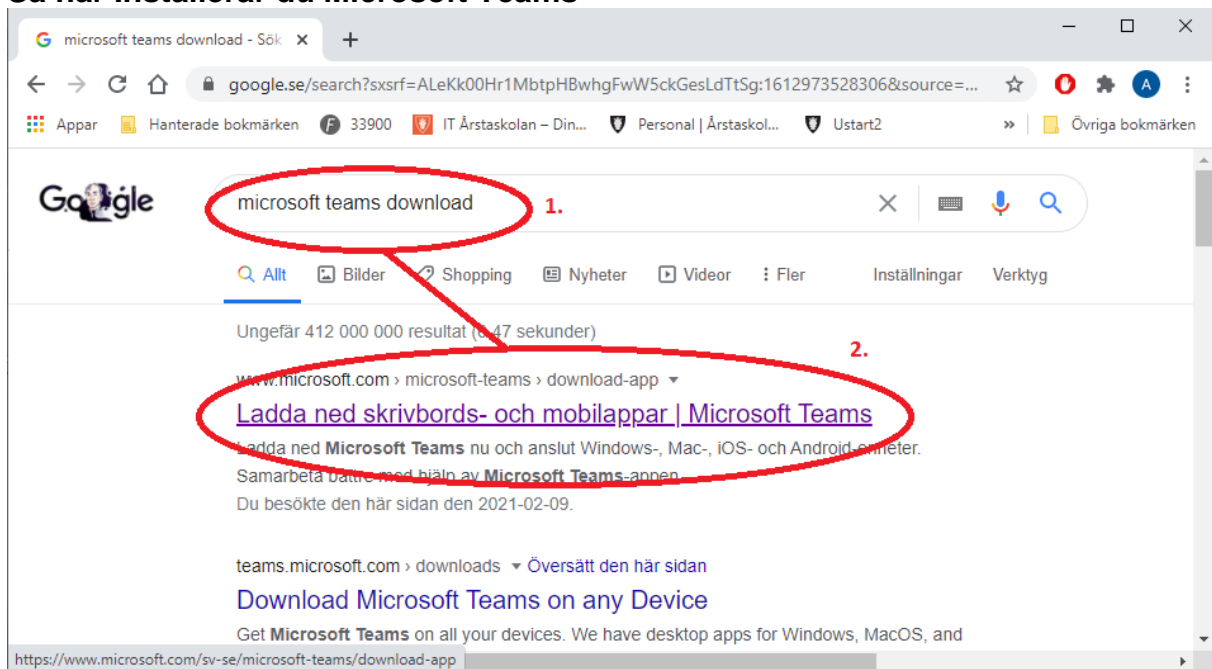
Så här installerar du Microsoft Teams

microsoft teams download - Sök ×

google.se/search?sxsrf=ALeKk00Hr1MbtpHBwhgFwW5ckGesLdTtSg:1612973528306&source=...

Appar | Hanterade bokmärken | 33900 | IT Årstaskolan – Din... | Personal | Årstaskol... | Ustart2 | » | Övriga bokmärken

Google

microsoft teams download

1.

Allt | Bilder | Shopping | Nyheter | Videor | Fler | Inställningar | Verktyg

Ungefär 412 000 000 resultat ([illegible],47 sekunder)

2.

www.microsoft.com › microsoft-teams › download-app

Ladda ned skrivbords- och mobilappar | Microsoft Teams

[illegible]adda ned **Microsoft Teams** nu och anslut Windows-, Mac-, iOS- och Android-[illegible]heter. Samarbeta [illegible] med hjälp av **Microsoft Teams**-appen.
Du besökte den här sidan den 2021-02-09.

teams.microsoft.com › downloads ▾ Översätt den här sidan

Download Microsoft Teams on any Device

Get **Microsoft Teams** on all your devices. We have desktop apps for Windows, MacOS, and

https://www.microsoft.com/sv-se/microsoft-teams/download-app